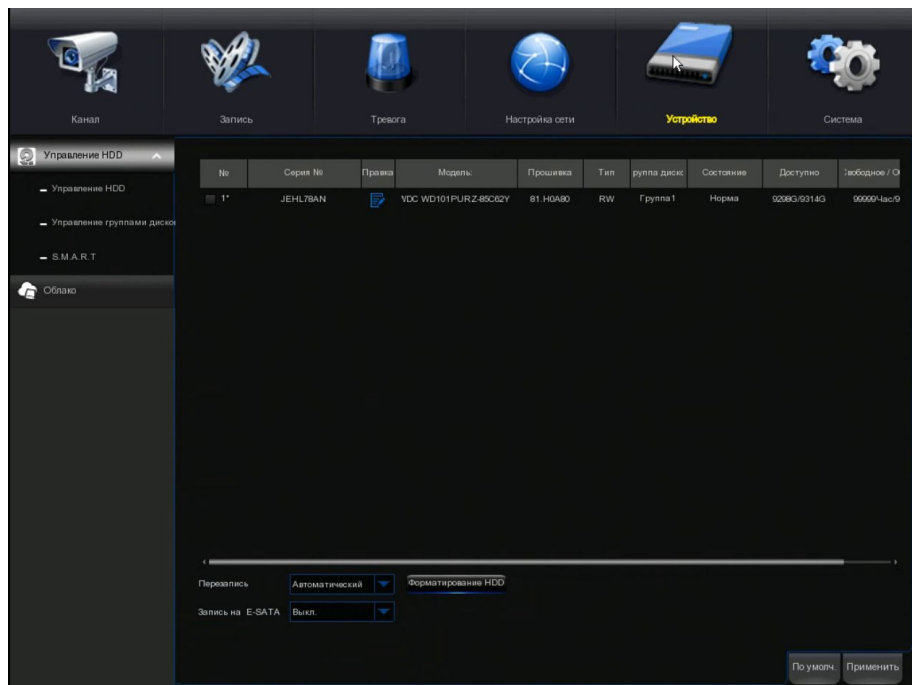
Канал

Запись

Тревога

Настройка сети

Устройство

Система

Управление HDD

Управление HDD

Управление группами диско

S.M.A.R.T

Облако

| № | Серия № | Правка | Модель: | Прошивка | Тип | руппа диско | Состояние | Доступно | вободное / О |
|---|---|---|---|---|---|---|---|---|---|
| 1* | JEHL78AN | | VDC WD101PURZ-85C62Y | 81.H0A80 | RW | Группа1 | Норма | 9298G/9314G | 99999Час/9 |

Перезапись Автоматический Форматирование HDD

Запись на E-SATA Выкл.

По умолч. Применить